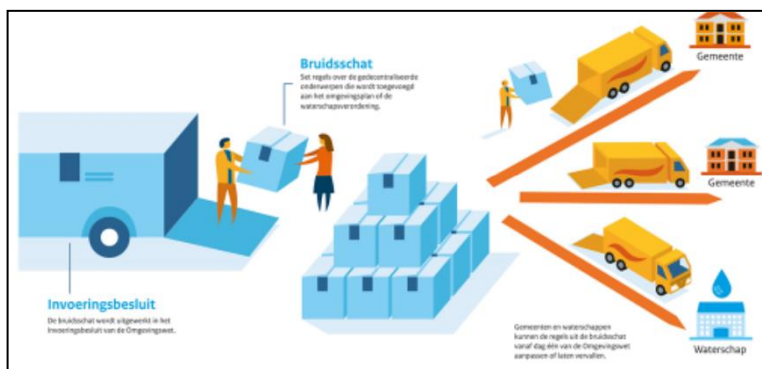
Bruidsschat

Set regels over de gedecentraliseerde onderwerpen die wordt toegevoegd aan het omgevingsplan of de waterschapsverordening.

Gemeente

Gemeente

Invoeringsbesluit

De bruidsschat wordt uitgewerkt in het Invoeringsbesluit van de Omgevingswet.

Gemeenten en waterschappen kunnen de regels uit de bruidsschat vanaf dag één van de Omgevingswet aanpassen of laten vervallen.

Waterschap